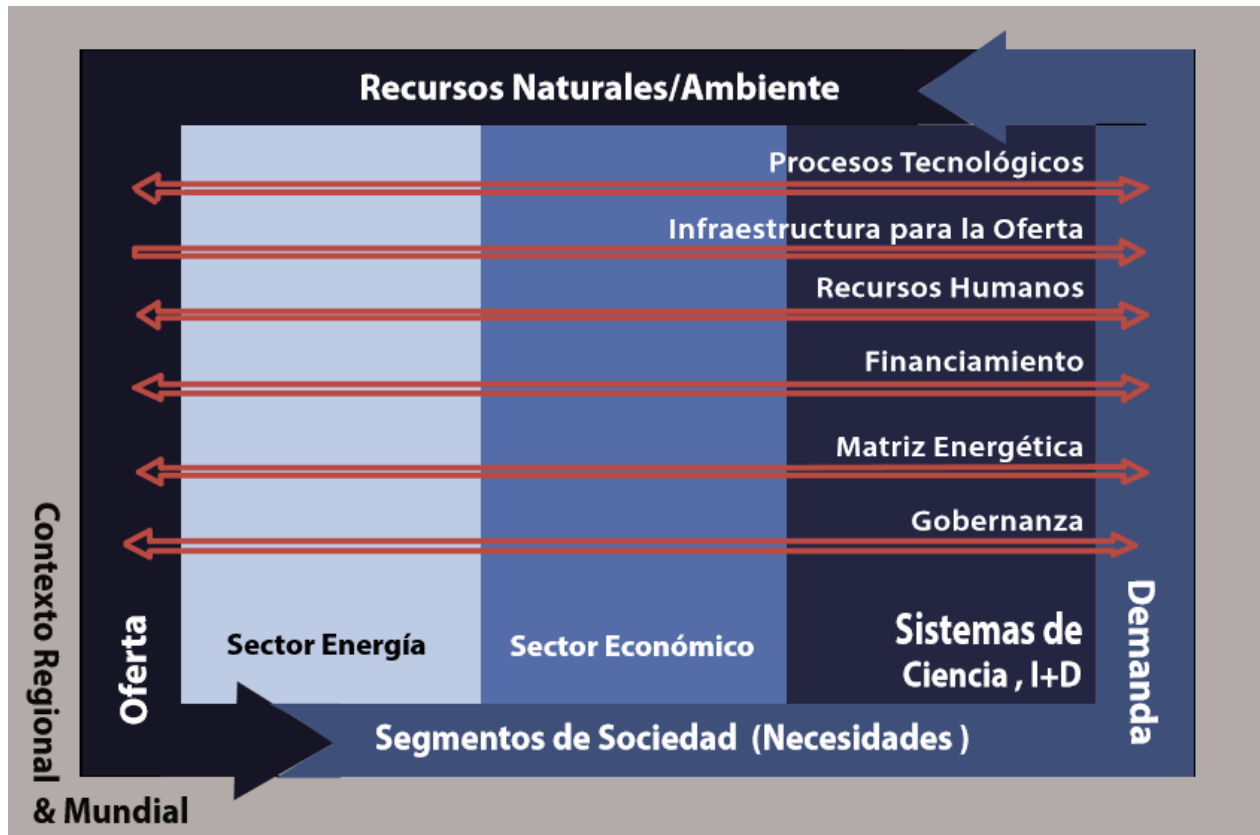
Recursos Naturales/Ambiente

Procesos Tecnológicos

Infraestructura para la Oferta

Recursos Humanos

Financiamiento

Matriz Energética

Gobernanza

Oferta

Sector Energía

Sector Económico

Sistemas de Ciencia , I+D

Demanda

Segmentos de Sociedad (Necesidades )

Contexto Regional & Mundial